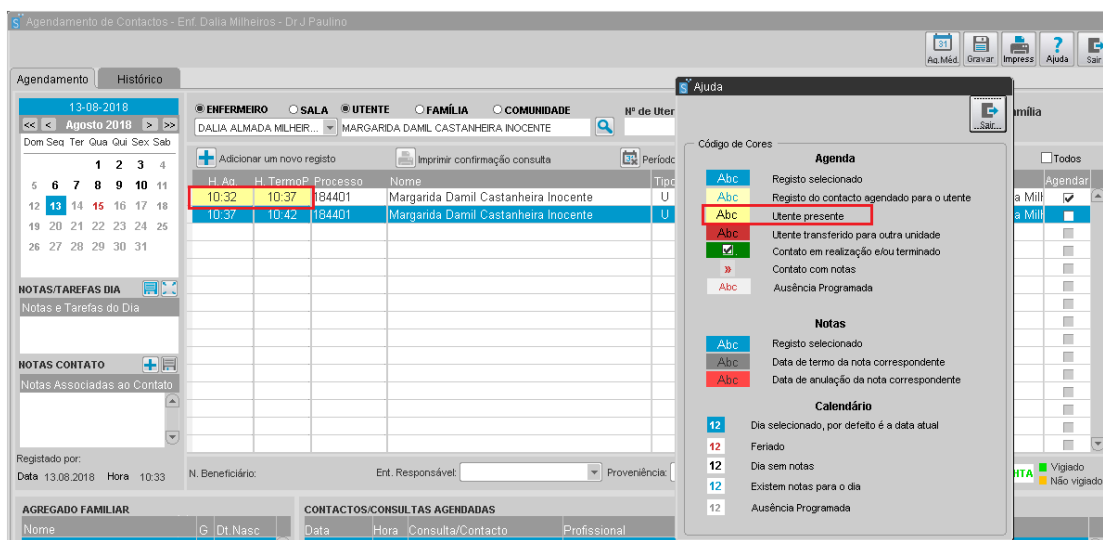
Agendamento de Contactos - Enf. Dalia Milheiros - Dr J Paulino

31 Ag.Méd. Gravar Impress Ajuda Sair

Agendamento Histórico

13-08-2018
<< < Agosto 2018 > >>
Dom Seg Ter Qua Qui Sex Sab
1 2 3 4
5 6 7 8 9 10 11
12 13 14 15 16 17 18
19 20 21 22 23 24 25
26 27 28 29 30 31

NOTAS/TAREFAS DIA
Notas e Tarefas do Dia

NOTAS CONTATO
Notas Associadas ao Contato

Registado por:
Data 13.08.2018 Hora 10:33

ENFERMEIRO SALA UTENTE FAMÍLIA COMUNIDADE Nº de Uten
DALIA ALMADA MILHEIR... MARGARIDA DAMIL CASTANHEIRA INOCENTE

Adicionar um novo registo Imprimir confirmação consulta Períod

| H. Ag. | H. TermoP | Processo | Nome | Tipo |
|---|---|---|---|---|
| 10:32 | 10:37 | 184401 | Margarida Damil Castanheira Inocente | U |
| 10:37 | 10:42 | 184401 | Margarida Damil Castanheira Inocente | U |

N. Beneficiário: Ent. Responsável: Proveniência:

AGREGADO FAMILIAR
Nome G Dt Nasc

CONTACTOS/CONSULTAS AGENDADAS
Data Hora Consulta/Contacto Profissional

amília
Todos
Agendar
a Milh
a Milh
HTA Vigiado Não vigiado

Ajuda
Sair

Código de Cores
Agenda
Abc Registo selecionado
Abc Registo do contacto agendado para o utente
Abc Utente presente
Abc Utente transferido para outra unidade
Contato em realização e/ou terminado
» Contato com notas
Abc Ausência Programada

Notas
Abc Registo selecionado
Abc Data de termo da nota correspondente
Abc Data de anulação da nota correspondente

Calendário
12 Dia selecionado, por defeito é a data atual
12 Feriado
12 Dia sem notas
12 Existem notas para o dia
12 Ausência Programada